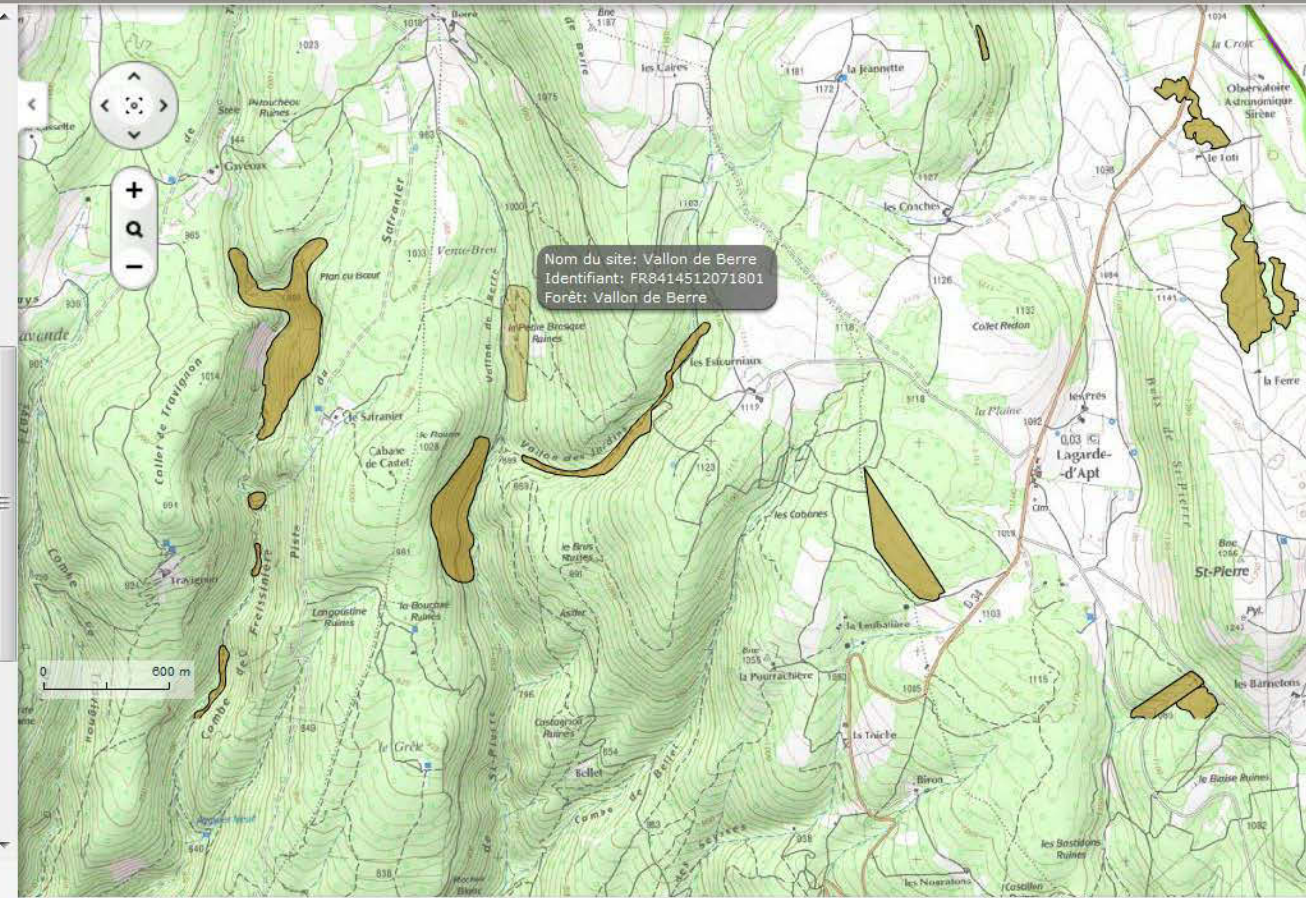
Nom du site: Vallon de Berre
Identifiant: FR8414512071801
Forêt: Vallon de Berre

+
−
0
600 m

Borie
1018
1023
Les Caires
1181
la Jeannette
1172
1075
la Croix
Observatoire Astronomique Sirene
le Loti
Gaveaux
Safranier
Plan du Bœuf
Venue-Brun
1000
1103
les Cosches
1127
1098
1084
1141
1126
Collet Redon
1133
la Petite Brosque Ruines
Vallon de Berre
les Escurniaux
1117
1118
la Plaine
les Prés
Lagarde-d'Apt
0,03
1092
la Ferre
Bois de St-Pierre
Collet de Travignon
Le Safranier
Cabane de Castel
1028
Vallon des Indiens
1123
les Cabanes
Travignon
Combe de Freissinière
Piste
le Bras Ruines
Asiler
St-Pierre
Longoustine Ruines
le Bourbas Ruines
la Loubatière
la Pourrachière
Costagnol Ruines
Combe de Belle
le Grèle
Billet
la Tuiche
Biron
les Barnelons
le Baisse Ruines
les Bastidons Ruines
les Nosralons
Castillon
D 34
1103
1085
1115
1082
Lavande
1014
838
840
796